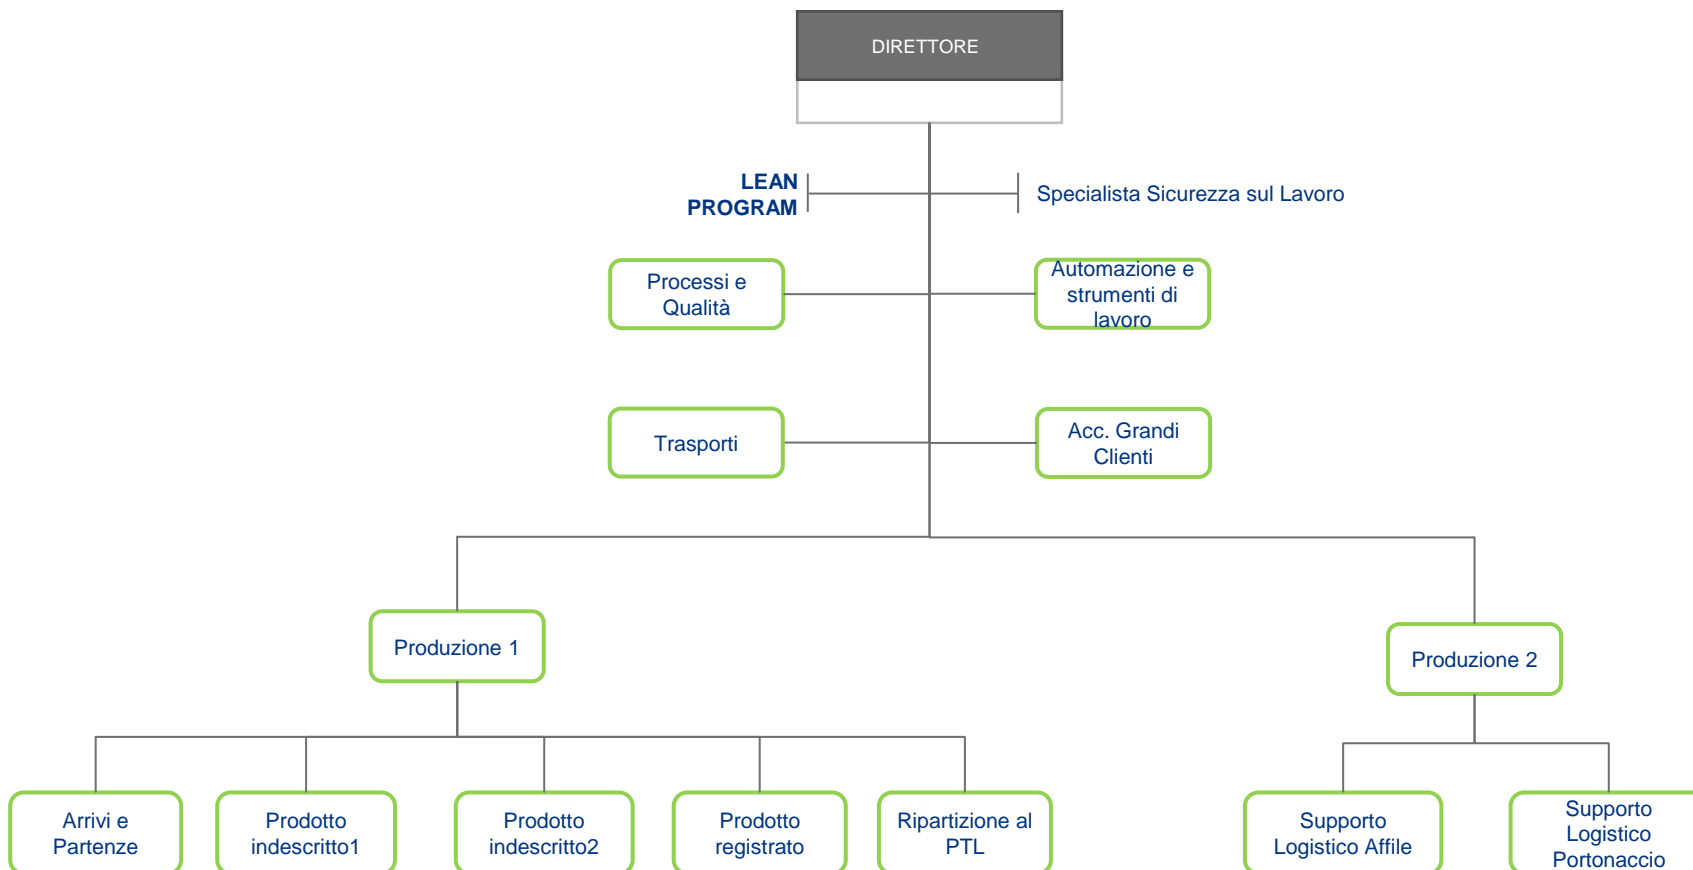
DIRETTORE

LEAN PROGRAM

Specialista Sicurezza sul Lavoro

Processi e Qualità

Automazione e strumenti di lavoro

Trasporti

Acc. Grandi Clienti

Produzione 1

Produzione 2

Arrivi e Partenze

Prodotto indescritto1

Prodotto indescritto2

Prodotto registrato

Ripartizione al PTL

Supporto Logistico Affile

Supporto Logistico Portonaccio